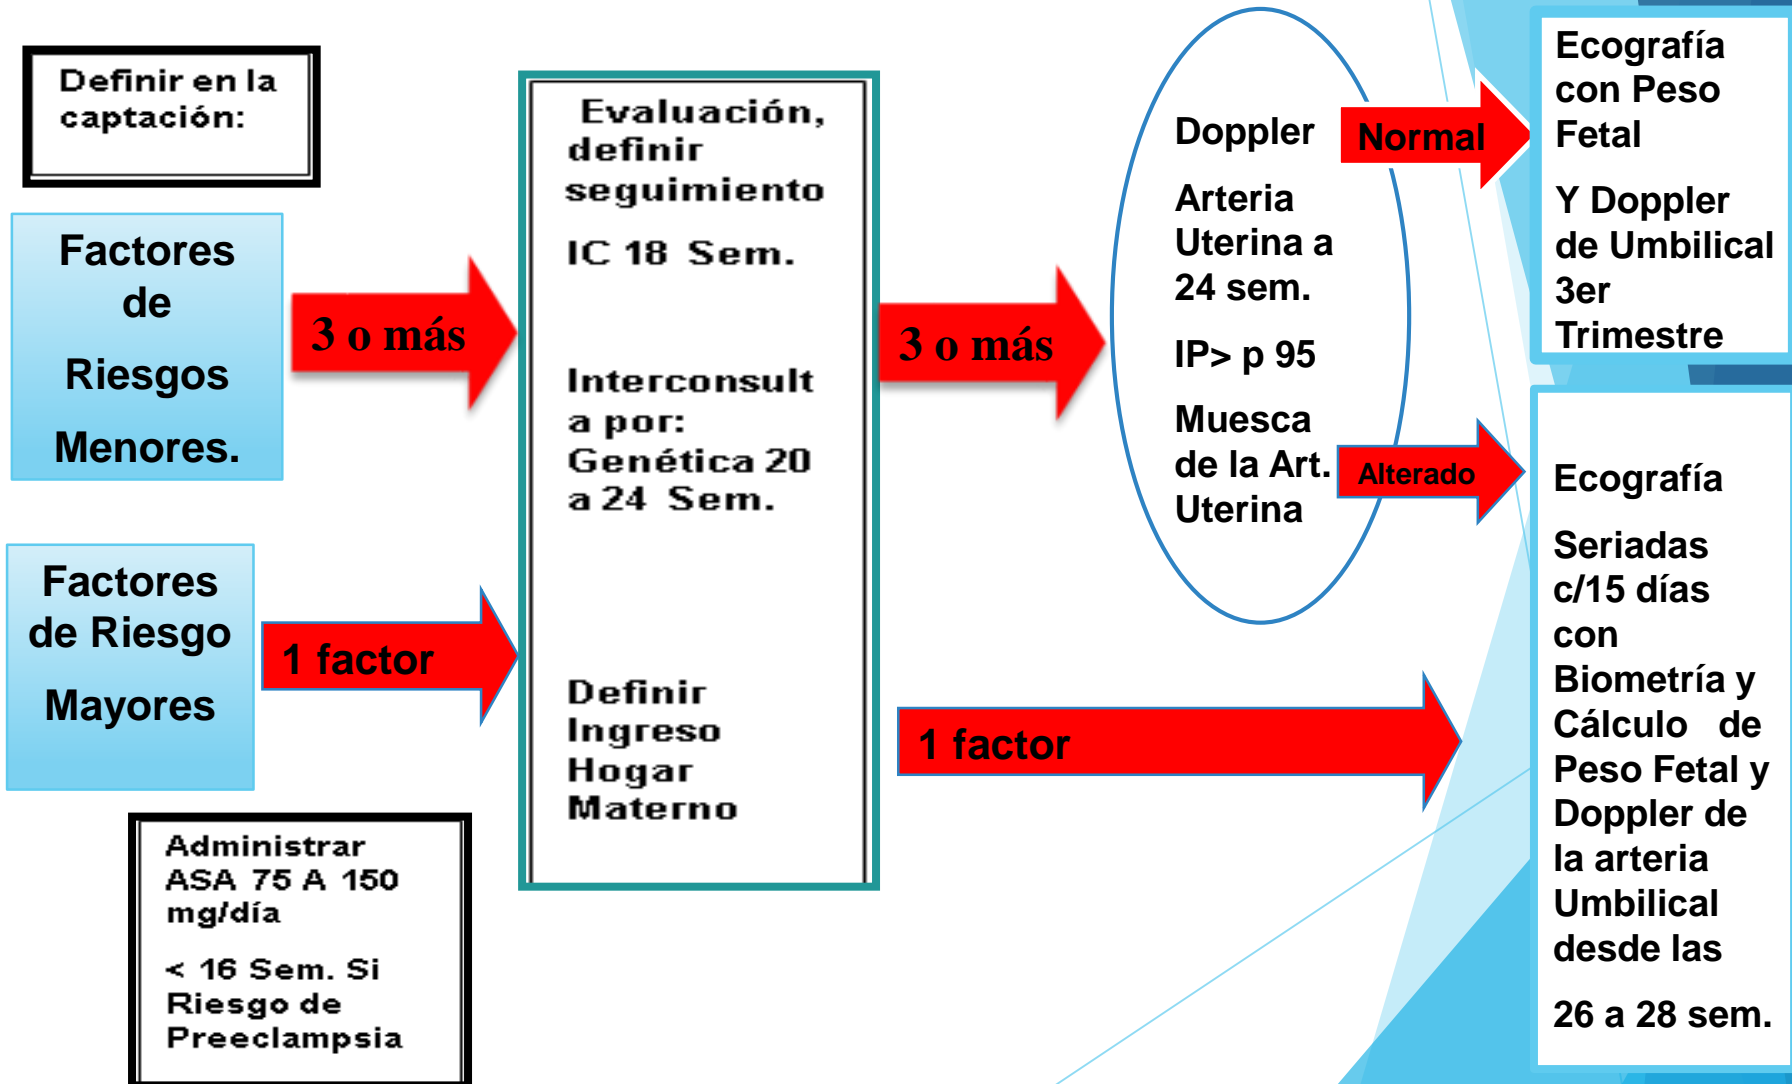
Definir en la captación:

Factores de Riesgos Menores.

3 o más

Factores de Riesgo Mayores

1 factor

Administrar ASA 75 A 150 mg/día

< 16 Sem. Si Riesgo de Preeclampsia

Evaluación, definir seguimiento

IC 18 Sem.

Interconsulta por: Genética 20 a 24 Sem.

Definir Ingreso Hogar Materno

3 o más

1 factor

Doppler

Arteria Uterina a 24 sem.

IP> p 95

Muesca de la Art. Uterina

Normal

Alterado

Ecografía con Peso Fetal

Y Doppler de Umbilical 3er Trimestre

Ecografía

Seriadas c/15 días con Biometría y Cálculo de Peso Fetal y Doppler de la arteria Umbilical desde las

26 a 28 sem.